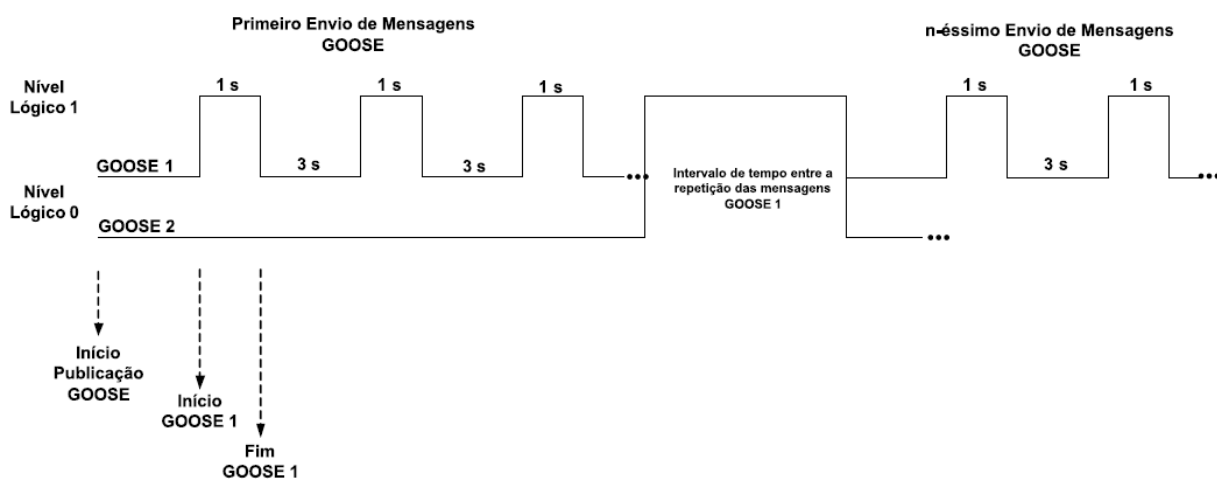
Primeiro Envio de Mensagens GOOSE

n-éssimo Envio de Mensagens GOOSE

Nível Lógico 1

1 s

1 s

1 s

1 s

1 s

GOOSE 1

3 s

3 s

3 s

Nível Lógico 0

Intervalo de tempo entre a repetição das mensagens GOOSE 1

GOOSE 2

Início Publicação GOOSE

Início GOOSE 1

Fim GOOSE 1